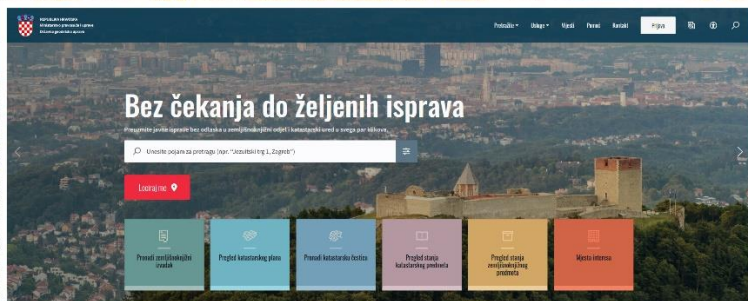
REPUBLIKA HRVATSKA
Ministarstvo prostornoga uređenja, graditeljstva i državne imovine
Državna geodetska uprava

Pretraživanje ▾ Usluge ▾ Vijesti Pomoć Kontakt Prijava

Bez čekanja do željenih isprava

Preuzmite javne isprave bez odlaska u zemljišnoknjižni odjel i katastarski ured u svega par klikova.

Unesite pojam za pretragu (npr. "Jezuitski trg 1, Zagreb")

Locirajte me

Pronađi zemljišnoknjižni izvadak

Pregled katastarskog plana

Pronađi katastarsku česticu

Pregled stanja katastarskog predmeta

Pregled stanja zemljišnoknjižnog predmeta

Mjesta interesa